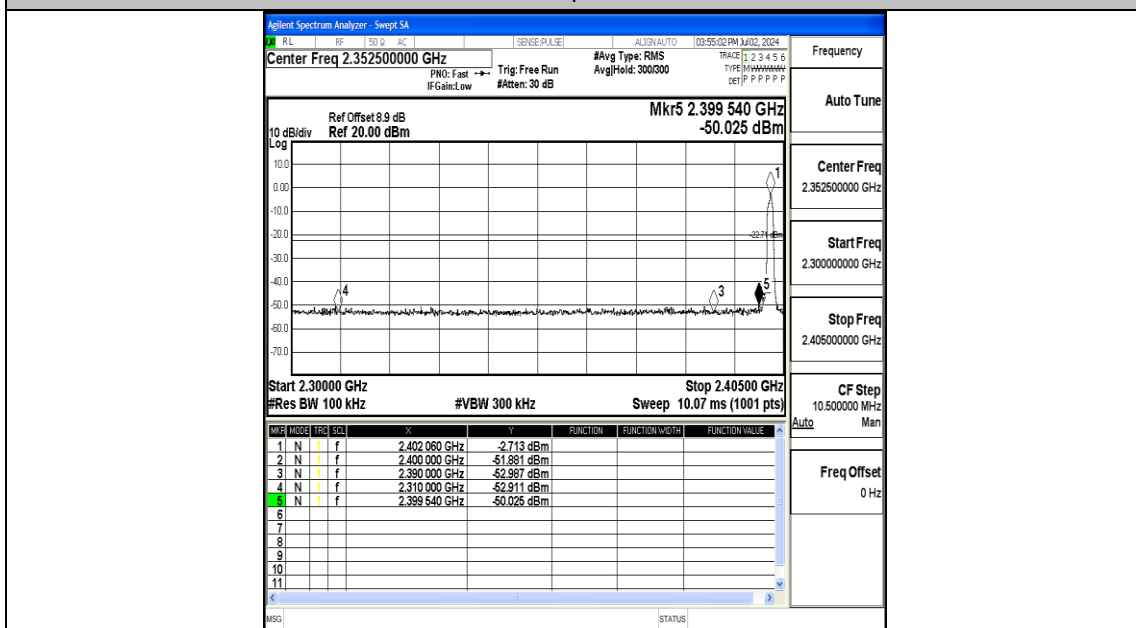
Agilent Spectrum Analyzer - Swept SA

RL RF 50 Ω AC SENSE:PULSE ALIGN AUTO 03:55:02 PM Jul 02, 2024

Center Freq 2.352500000 GHz

PNO: Fast IFGain:Low

Trig: Free Run #Atten: 30 dB

#Avg Type: RMS Avg|Hold: 300/300

TRACE 1 2 3 4 5 6 TYPE MWWWWW DET P P P P P P

Frequency

Ref Offset 8.9 dB
10 dB/div Ref 20.00 dBm
Log

Mkr5 2.399 540 GHz
-50.025 dBm

10.0
0.00
-10.0
-20.0
-30.0
-40.0
-50.0
-60.0
-70.0

-22.71 dBm

1
3
4
5

Start 2.30000 GHz
#Res BW 100 kHz
#VBW 300 kHz
Stop 2.40500 GHz
Sweep 10.07 ms (1001 pts)

Auto Tune

Center Freq
2.352500000 GHz

Start Freq
2.300000000 GHz

Stop Freq
2.405000000 GHz

CF Step
10.500000 MHz
Auto Man

Freq Offset
0 Hz

| MKR | MODE | TRC | SCL | X | Y | FUNCTION | FUNCTION WIDTH | FUNCTION VALUE |
|---|---|---|---|---|---|---|---|---|
| 1 | N | 1 | f | 2.402 060 GHz | -2.713 dBm | | | |
| 2 | N | 1 | f | 2.400 000 GHz | -51.881 dBm | | | |
| 3 | N | 1 | f | 2.390 000 GHz | -52.987 dBm | | | |
| 4 | N | 1 | f | 2.310 000 GHz | -52.911 dBm | | | |
| 5 | N | 1 | f | 2.399 540 GHz | -50.025 dBm | | | |
| 6 | | | | | | | | |
| 7 | | | | | | | | |
| 8 | | | | | | | | |
| 9 | | | | | | | | |
| 10 | | | | | | | | |
| 11 | | | | | | | | |

MSG
STATUS